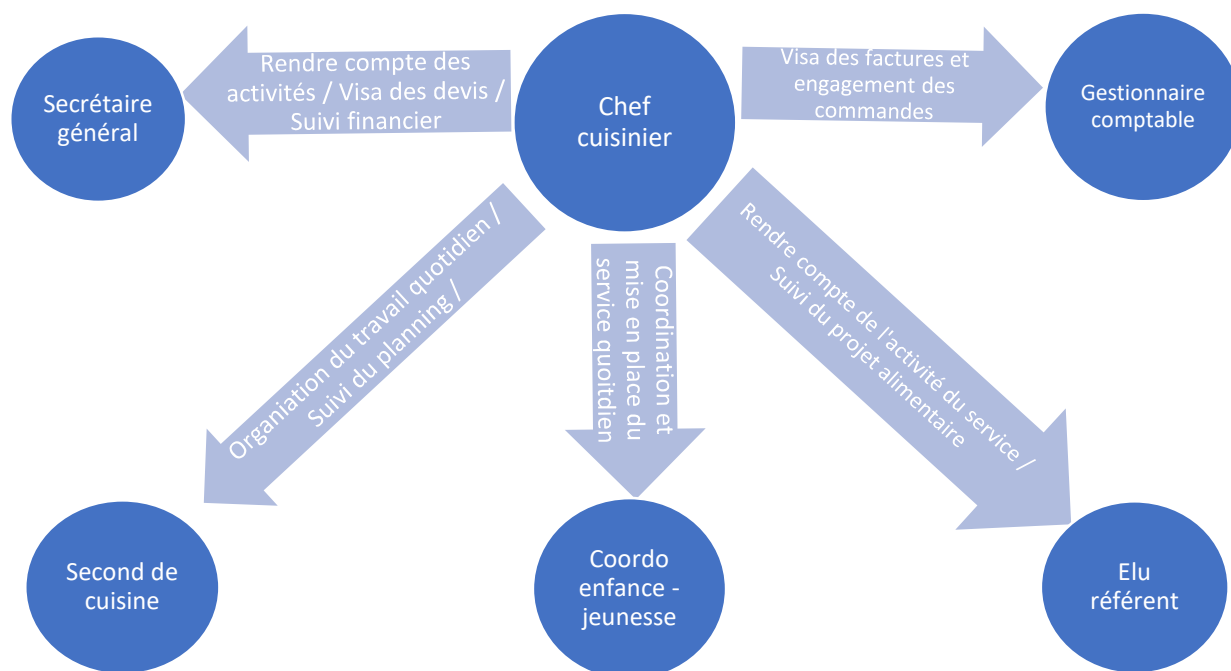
Chef cuisinier

Rendre compte des activités / Visa des devis / Suivi financier

Secrétaire général

Visa des factures et engagement des commandes

Gestionnaire comptable

Organiation du travail quotidien / Suivi du planning /

Second de cuisine

Coordination et mise en place du service quoitdien

Coordo enfance - jeunesse

Rendre compte de l'activité du service / Suivi du projet alimentaire

Elu référent